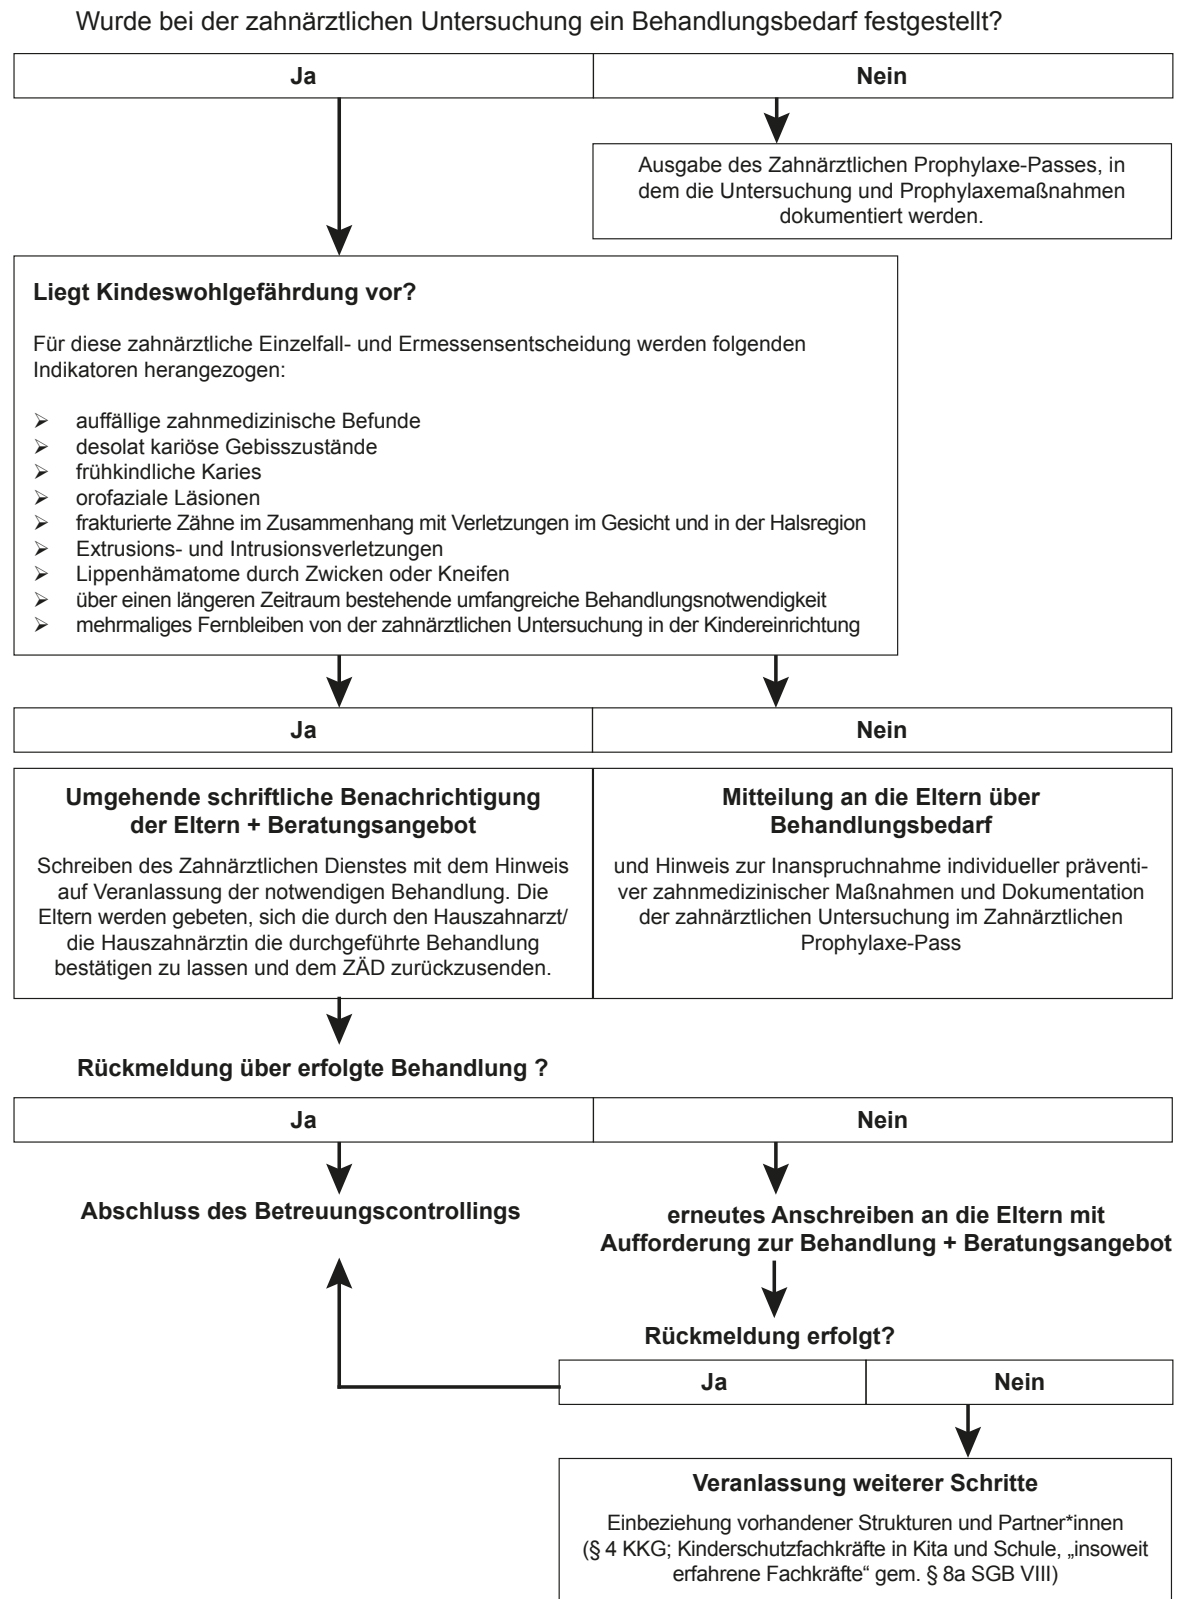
Wurde bei der zahnärztlichen Untersuchung ein Behandlungsbedarf festgestellt?

| Ja | Nein |
|---|---|

Ausgabe des Zahnärztlichen Prophylaxe-Passes, in dem die Untersuchung und Prophylaxemaßnahmen dokumentiert werden.

**Liegt Kindeswohlgefährdung vor?**

Für diese zahnärztliche Einzelfall- und Ermessensentscheidung werden folgenden Indikatoren herangezogen:

➢ auffällige zahnmedizinische Befunde
➢ desolat kariöse Gebisszustände
➢ frühkindliche Karies
➢ orofaziale Läsionen
➢ frakturierte Zähne im Zusammenhang mit Verletzungen im Gesicht und in der Halsregion
➢ Extrusions- und Intrusionsverletzungen
➢ Lippenhämatome durch Zwicken oder Kneifen
➢ über einen längeren Zeitraum bestehende umfangreiche Behandlungsnotwendigkeit
➢ mehrmaliges Fernbleiben von der zahnärztlichen Untersuchung in der Kindereinrichtung

| Ja | Nein |
|---|---|

**Umgehende schriftliche Benachrichtigung der Eltern + Beratungsangebot**

Schreiben des Zahnärztlichen Dienstes mit dem Hinweis auf Veranlassung der notwendigen Behandlung. Die Eltern werden gebeten, sich die durch den Hauszahnarzt/ die Hauszahnärztin die durchgeführte Behandlung bestätigen zu lassen und dem ZÄD zurückzusenden.

**Mitteilung an die Eltern über Behandlungsbedarf**

und Hinweis zur Inanspruchnahme individueller präventiver zahnmedizinischer Maßnahmen und Dokumentation der zahnärztlichen Untersuchung im Zahnärztlichen Prophylaxe-Pass

**Rückmeldung über erfolgte Behandlung ?**

| Ja | Nein |
|---|---|

**Abschluss des Betreuungscontrollings**

**erneutes Anschreiben an die Eltern mit Aufforderung zur Behandlung + Beratungsangebot**

**Rückmeldung erfolgt?**

| Ja | Nein |
|---|---|

**Veranlassung weiterer Schritte**

Einbeziehung vorhandener Strukturen und Partner*innen (§ 4 KKG; Kinderschutzfachkräfte in Kita und Schule, „insoweit erfahrene Fachkräfte“ gem. § 8a SGB VIII)